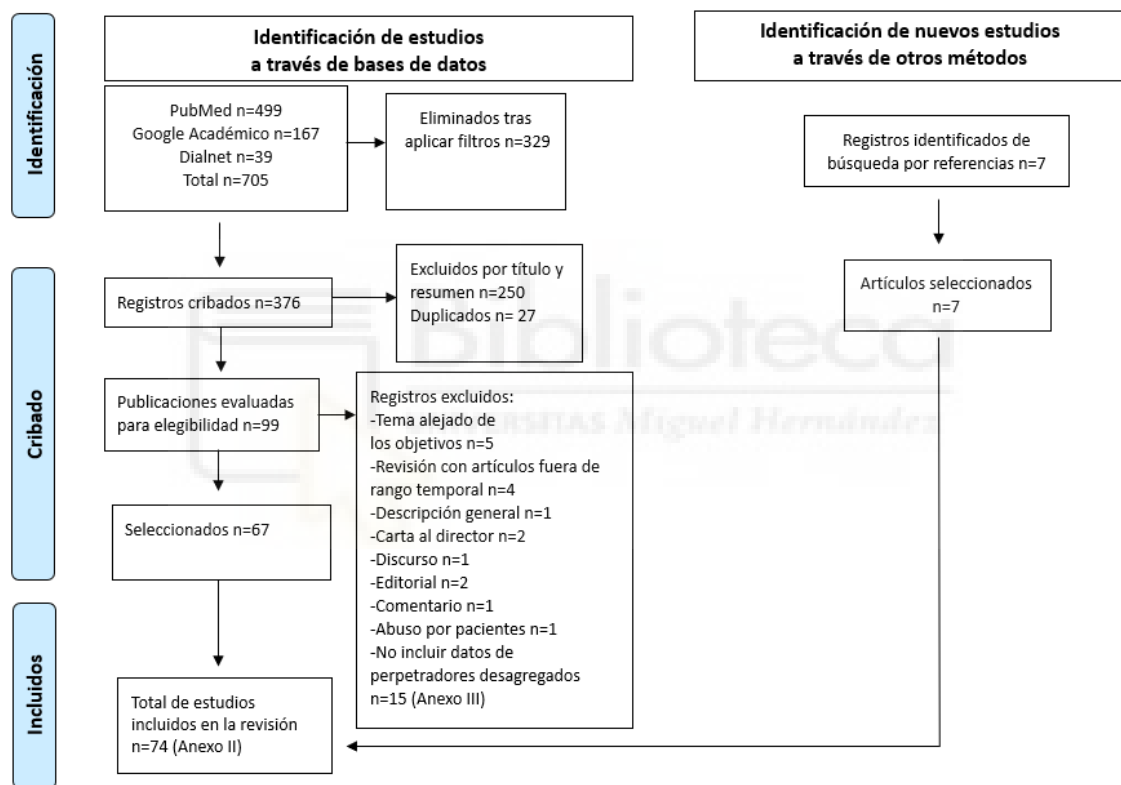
Identificación

Identificación de estudios a través de bases de datos

Identificación de nuevos estudios a través de otros métodos

PubMed n=499
Google Académico n=167
Dialnet n=39
Total n=705

Eliminados tras aplicar filtros n=329

Registros identificados de búsqueda por referencias n=7

Cribado

Registros cribados n=376

Excluidos por título y resumen n=250
Duplicados n= 27

Artículos seleccionados n=7

Biblioteca

UNIVERSITAS Miguel Hernández

Publicaciones evaluadas para elegibilidad n=99

Registros excluidos:
-Tema alejado de los objetivos n=5
-Revisión con artículos fuera de rango temporal n=4
-Descripción general n=1
-Carta al director n=2
-Discurso n=1
-Editorial n=2
-Comentario n=1
-Abuso por pacientes n=1
-No incluir datos de perpetradores desagregados n=15 (Anexo III)

Seleccionados n=67

Incluidos

Total de estudios incluidos en la revisión n=74 (Anexo II)